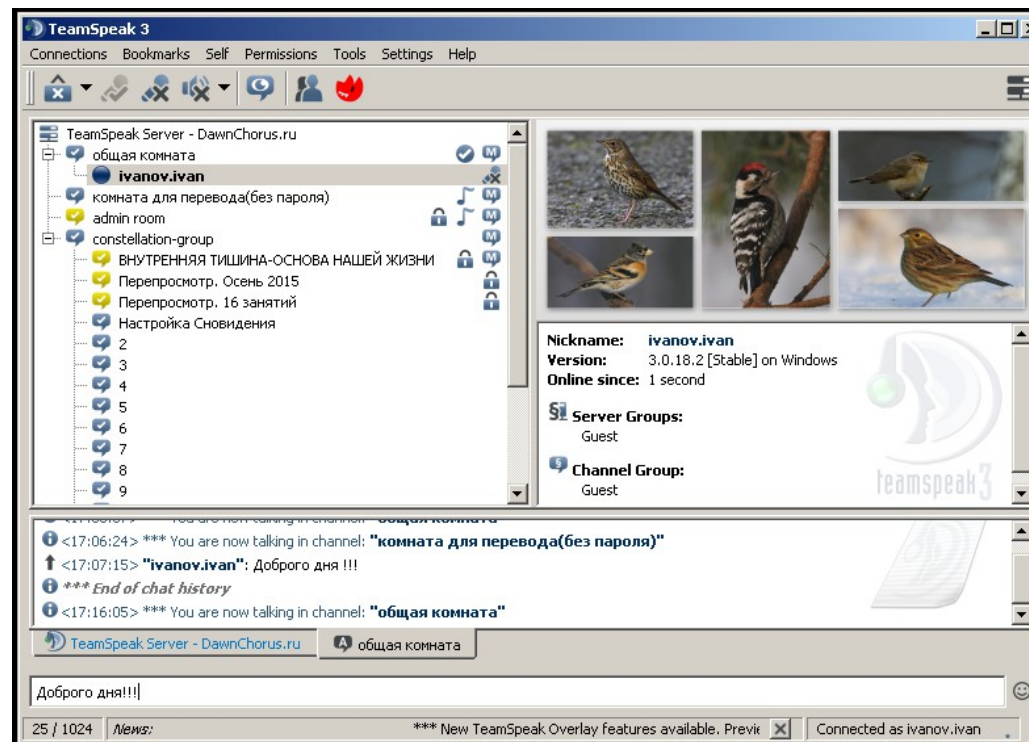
TeamSpeak 3

Connections Bookmarks Self Permissions Tools Settings Help

TeamSpeak Server - DawnChorus.ru
общая комната
ivanov.ivan
комната для перевода(без пароля)
admin room
constellation-group
ВНУТРЕННЯЯ ТИШИНА-ОСНОВА НАШЕЙ ЖИЗНИ
Перепросмотр. Осень 2015
Перепросмотр. 16 занятий
Настройка Сновидения
2
3
4
5
6
7
8
9

Nickname: ivanov.ivan
Version: 3.0.18.2 [Stable] on Windows
Online since: 1 second

Server Groups:
Guest

Channel Group:
Guest

teamspeak3

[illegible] You are now talking in channel: "общая комната"
<17:06:24> *** You are now talking in channel: "комната для перевода(без пароля)"
<17:07:15> "ivanov.ivan": Доброго дня !!!
*** End of chat history
<17:16:05> *** You are now talking in channel: "общая комната"

TeamSpeak Server - DawnChorus.ru
общая комната

Доброго дня!!!

25 / 1024 News: *** New TeamSpeak Overlay features available. Previe Connected as ivanov.ivan